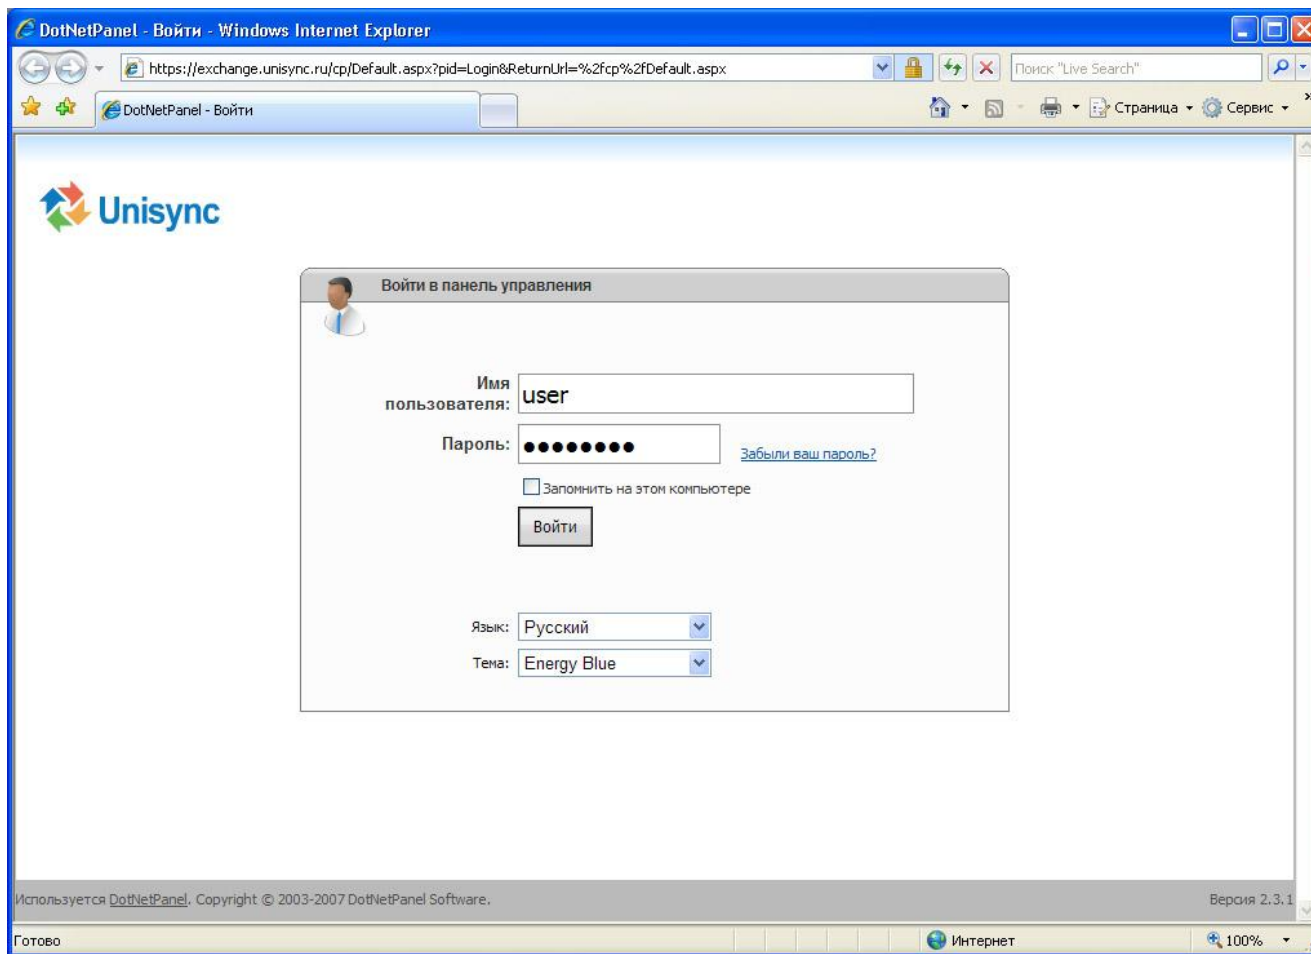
DotNetPanel - Войти - Windows Internet Explorer

https://exchange.unisync.ru/cp/Default.aspx?pid=Login&ReturnUrl=%2fcp%2fDefault.aspx

Поиск "Live Search"

DotNetPanel - Войти

Страница Сервис

Unisync

Войти в панель управления

Имя пользователя: user

Пароль: ••••••••

Забыли ваш пароль?

Запомнить на этом компьютере

Войти

Язык: Русский

Тема: Energy Blue

Используется DotNetPanel. Copyright © 2003-2007 DotNetPanel Software.

Версия 2.3.1

Готово

Интернет

100%